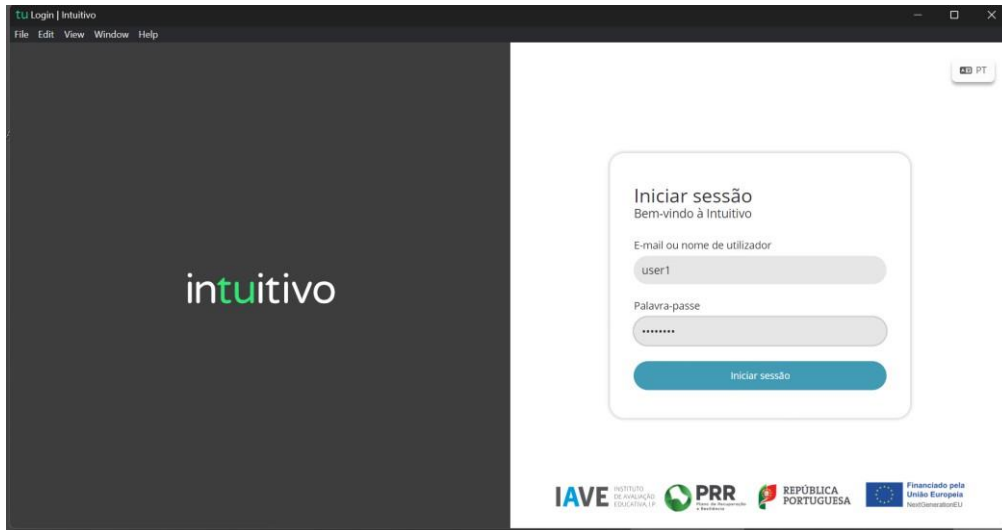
tu Login | Intuitivo

File Edit View Window Help

intuitivo

PT

Iniciar sessão
Bem-vindo à Intuitivo

E-mail ou nome de utilizador

user1

Palavra-passe

••••••••

Iniciar sessão

IAVE INSTITUTO DE AVALIAÇÃO EDUCATIVA, I.P.

PRR Plano de Recuperação e Resiliência

REPÚBLICA PORTUGUESA

Financiado pela União Europeia NextGenerationEU